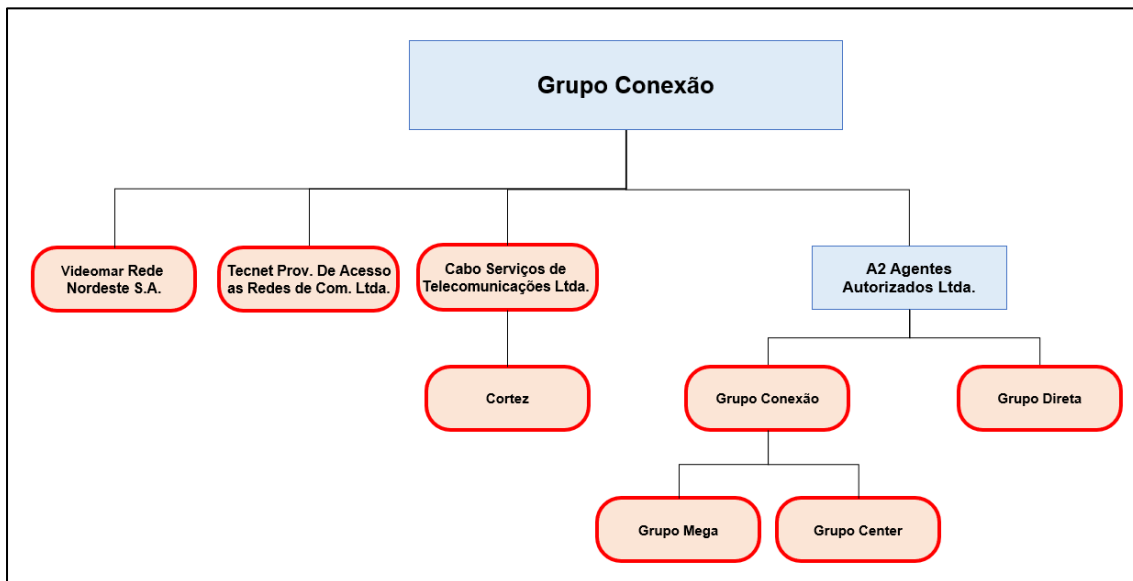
Grupo Conexão

Videomar Rede Nordeste S.A.

Tecnet Prov. De Acesso as Redes de Com. Ltda.

Cabo Serviços de Telecomunicações Ltda.

A2 Agentes Autorizados Ltda.

Cortez

Grupo Conexão

Grupo Direta

Grupo Mega

Grupo Center